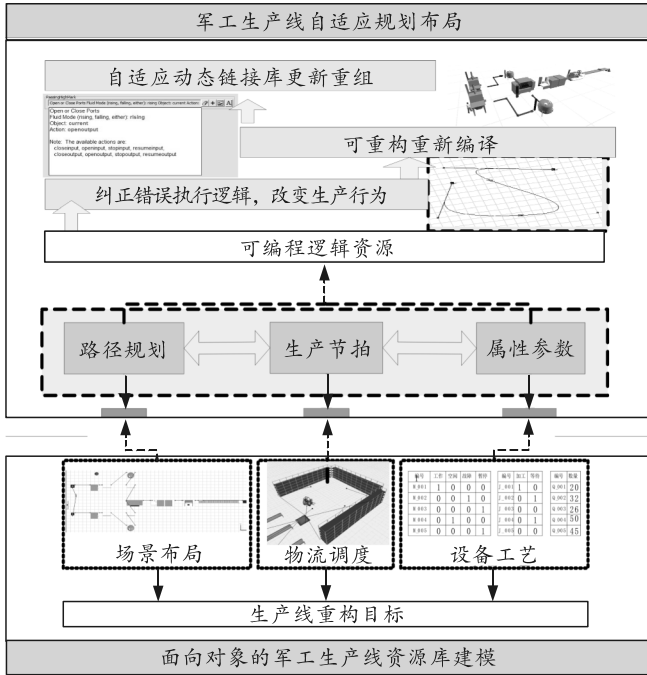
军工生产线自适应规划布局

自适应动态链接库更新重组

Open or Close Ports
Fluid Mode (rising, falling, either): rising
Object: current
Action: openoutput

Note: The available actions are:
closeinput, openinput, stopinput, resumeinput,
closeoutput, openoutput, stopoutput, resumeoutput

可重构重新编译

纠正错误执行逻辑，改变生产行为

可编程逻辑资源

路径规划

生产节拍

属性参数

场景布局

物流调度

设备工艺

生产线重构目标

面向对象的军工生产线资源库建模